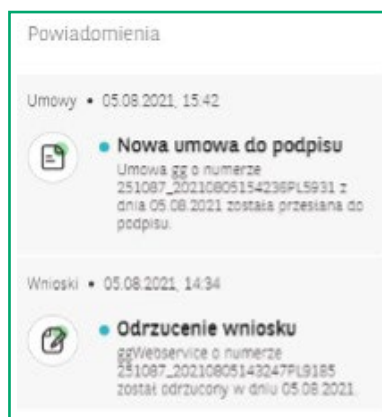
Powiadomienia

Umowy • 05.08.2021, 15:42

Nowa umowa do podpisu

Umowa gg o numerze 251087_20210805154236PL5931 z dnia 05.08.2021 została przesłana do podpisu.

Wnioski • 05.08.2021, 14:34

Odrzucenie wniosku

ggWebservice o numerze 251087_20210805143247PL9185 został odrzucony w dniu 05.08.2021.